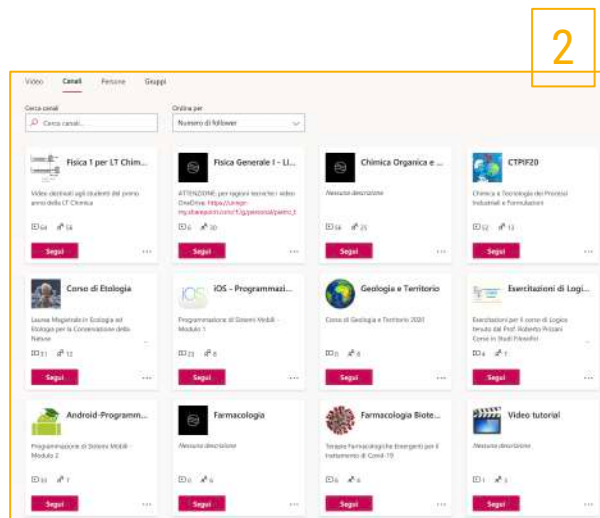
2

Video Canali Persone Gruppi

Cerca canali
Cerca canali...

Ordina per
Numero di follower

Fisica 1 per LT Chim...
Video destinati agli studenti del primo anno della LT Chimica
64 58
Segui ...

Fisica Generale I - Li...
ATTENZIONE: per ragioni tecniche i video OneDrive: https://unige-my.sharepoint.com/:f:/g/personal/pietro_t
6 30
Segui ...

Chimica Organica e ...
Nessuna descrizione
56 25
Segui ...

CTPIF20
Chimica e Tecnologia dei Processi Industriali e Formulazioni
12 13
Segui ...

Corso di Etologia
Laurea Magistrale in Ecologia ed Etologia per la Conservazione della Natura
11 12
Segui ...

iOS - Programmazi...
Programmazione di Sistemi Mobili - Modulo 1
23 8
Segui ...

Geologia e Territorio
Corso di Geologia e Territorio 2020
0 8
Segui ...

Esercitazioni di Logi...
Esercitazioni per il corso di Logica tenuto dal Prof. Roberto Pizzani Corso in Studi Filosofici
4 7
Segui ...

Android-Programm...
Programmazione di Sistemi Mobili - Modulo 2
10 7
Segui ...

Farmacologia
Nessuna descrizione
0 6
Segui ...

Farmacologia Biote...
Terapie Farmacologiche Emergenti per il trattamento di Covid-19
6 6
Segui ...

Video tutorial
Nessuna descrizione
1 3
Segui ...